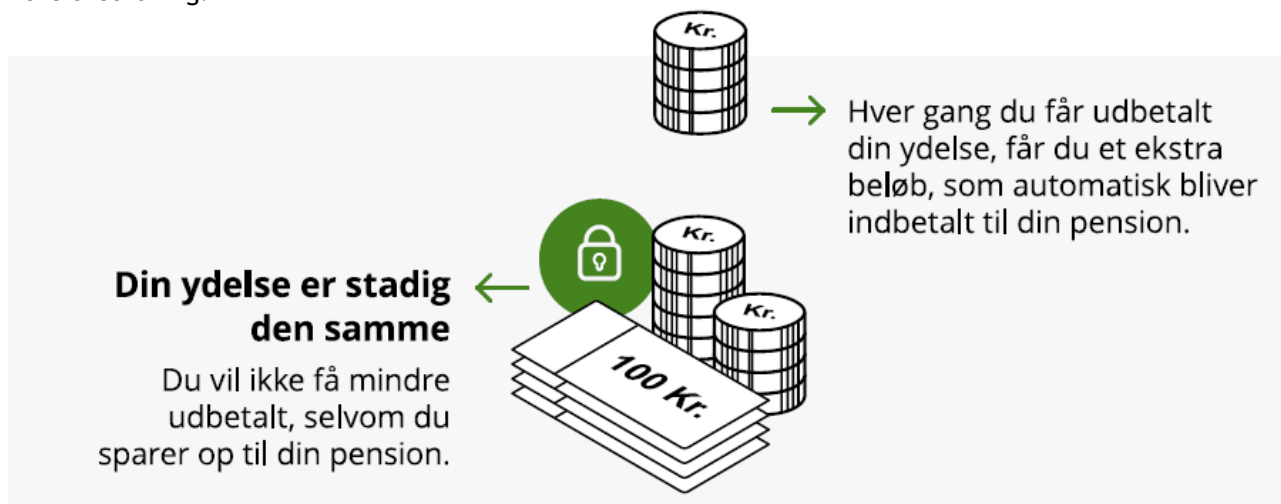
Kr.

Hver gang du får udbetalt din ydelse, får du et ekstra beløb, som automatisk bliver indbetalt til din pension.

Kr.

Kr.

Din ydelse er stadig den samme

Du vil ikke få mindre udbetalt, selvom du sparer op til din pension.

100 Kr.